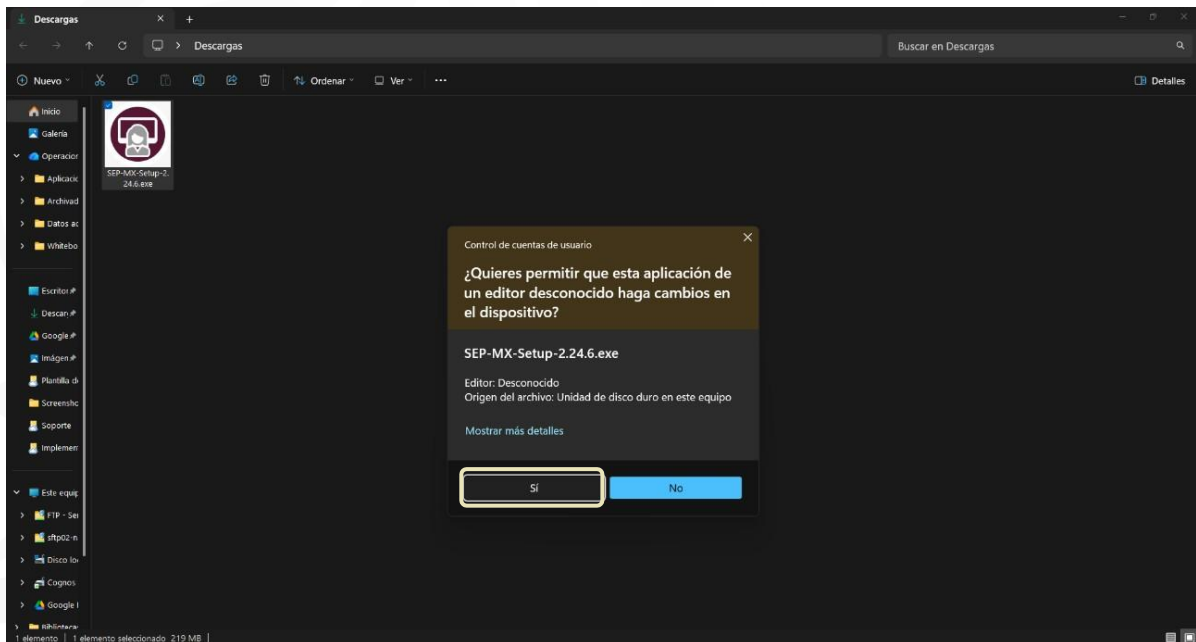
Descargas

Descargas

Buscar en Descargas

Nuevo

Ordenar

Ver

...

Detalles

Inicio

Galería

Operacion

Aplicacio

Archivad

Datos ac

Whitebo

Escritor

Descar

Google

Imágen

Plantilla d

Screensho

Soporte

Implemen

Este equip

FTP - Se

sftp02-n

Disco lo

Cognos

Google I

Bibliotecas

SEP-MX-Setup-2.24.6.exe

Control de cuentas de usuario

¿Quieres permitir que esta aplicación de un editor desconocido haga cambios en el dispositivo?

SEP-MX-Setup-2.24.6.exe

Editor: Desconocido
Origen del archivo: Unidad de disco duro en este equipo

Mostrar más detalles

Sí

No

1 elemento | 1 elemento seleccionado 219 MB |